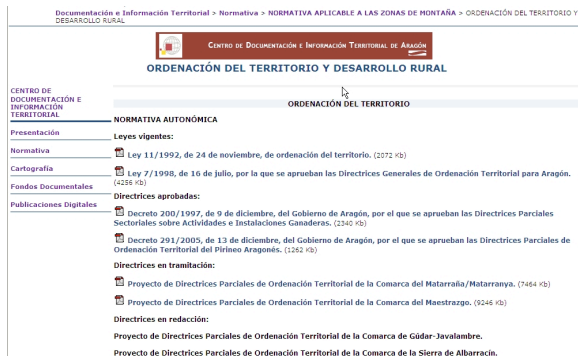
Documentación e Información Territorial > Normativa > NORMATIVA APLICABLE A LAS ZONAS DE MONTAÑA > ORDENACIÓN DEL TERRITORIO Y DESARROLLO RURAL

CENTRO DE DOCUMENTACIÓN E INFORMACIÓN TERRITORIAL DE ARAGÓN

ORDENACIÓN DEL TERRITORIO Y DESARROLLO RURAL

CENTRO DE DOCUMENTACIÓN E INFORMACIÓN TERRITORIAL

Presentación

Normativa

Cartografía

Fondos Documentales

Publicaciones Digitales

ORDENACIÓN DEL TERRITORIO

NORMATIVA AUTONÓMICA

Leyes vigentes:

Ley 11/1992, de 24 de noviembre, de ordenación del territorio. (2072 Kb)

Ley 7/1998, de 16 de julio, por la que se aprueban las Directrices Generales de Ordenación Territorial para Aragón. (4256 Kb)

Directrices aprobadas:

Decreto 200/1997, de 9 de diciembre, del Gobierno de Aragón, por el que se aprueban las Directrices Parciales Sectoriales sobre Actividades e Instalaciones Ganaderas. (2340 Kb)

Decreto 291/2005, de 13 de diciembre, del Gobierno de Aragón, por el que se aprueban las Directrices Parciales de Ordenación Territorial del Pirineo Aragonés. (1262 Kb)

Directrices en tramitación:

Proyecto de Directrices Parciales de Ordenación Territorial de la Comarca del Matarraña/Matarranya. (7464 Kb)

Proyecto de Directrices Parciales de Ordenación Territorial de la Comarca del Maestrazgo. (9246 Kb)

Directrices en redacción:

Proyecto de Directrices Parciales de Ordenación Territorial de la Comarca de Gúdar-Javalambre.

Proyecto de Directrices Parciales de Ordenación Territorial de la Comarca de la Sierra de Albarracín.